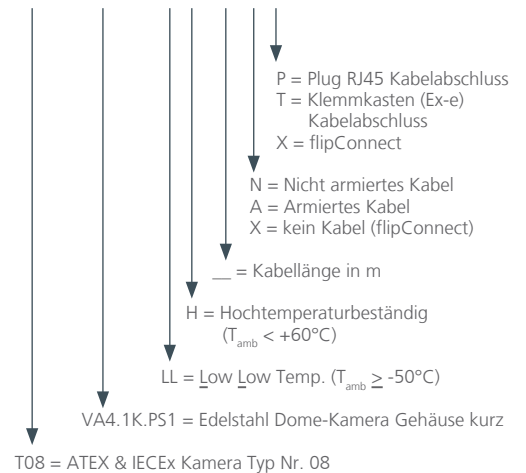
P = Plug RJ45 Kabelabschluss
T = Klemmkasten (Ex-e) Kabelabschluss
X = flipConnect

N = Nicht armiertes Kabel
A = Armiertes Kabel
X = kein Kabel (flipConnect)

__ = Kabellänge in m

H = Hochtemperaturbeständig ($T_{amb}$ < +60°C)

LL = Low Low Temp. ($T_{amb}$ $\geq$ -50°C)

VA4.1K.PS1 = Edelstahl Dome-Kamera Gehäuse kurz

T08 = ATEX & IECEx Kamera Typ Nr. 08